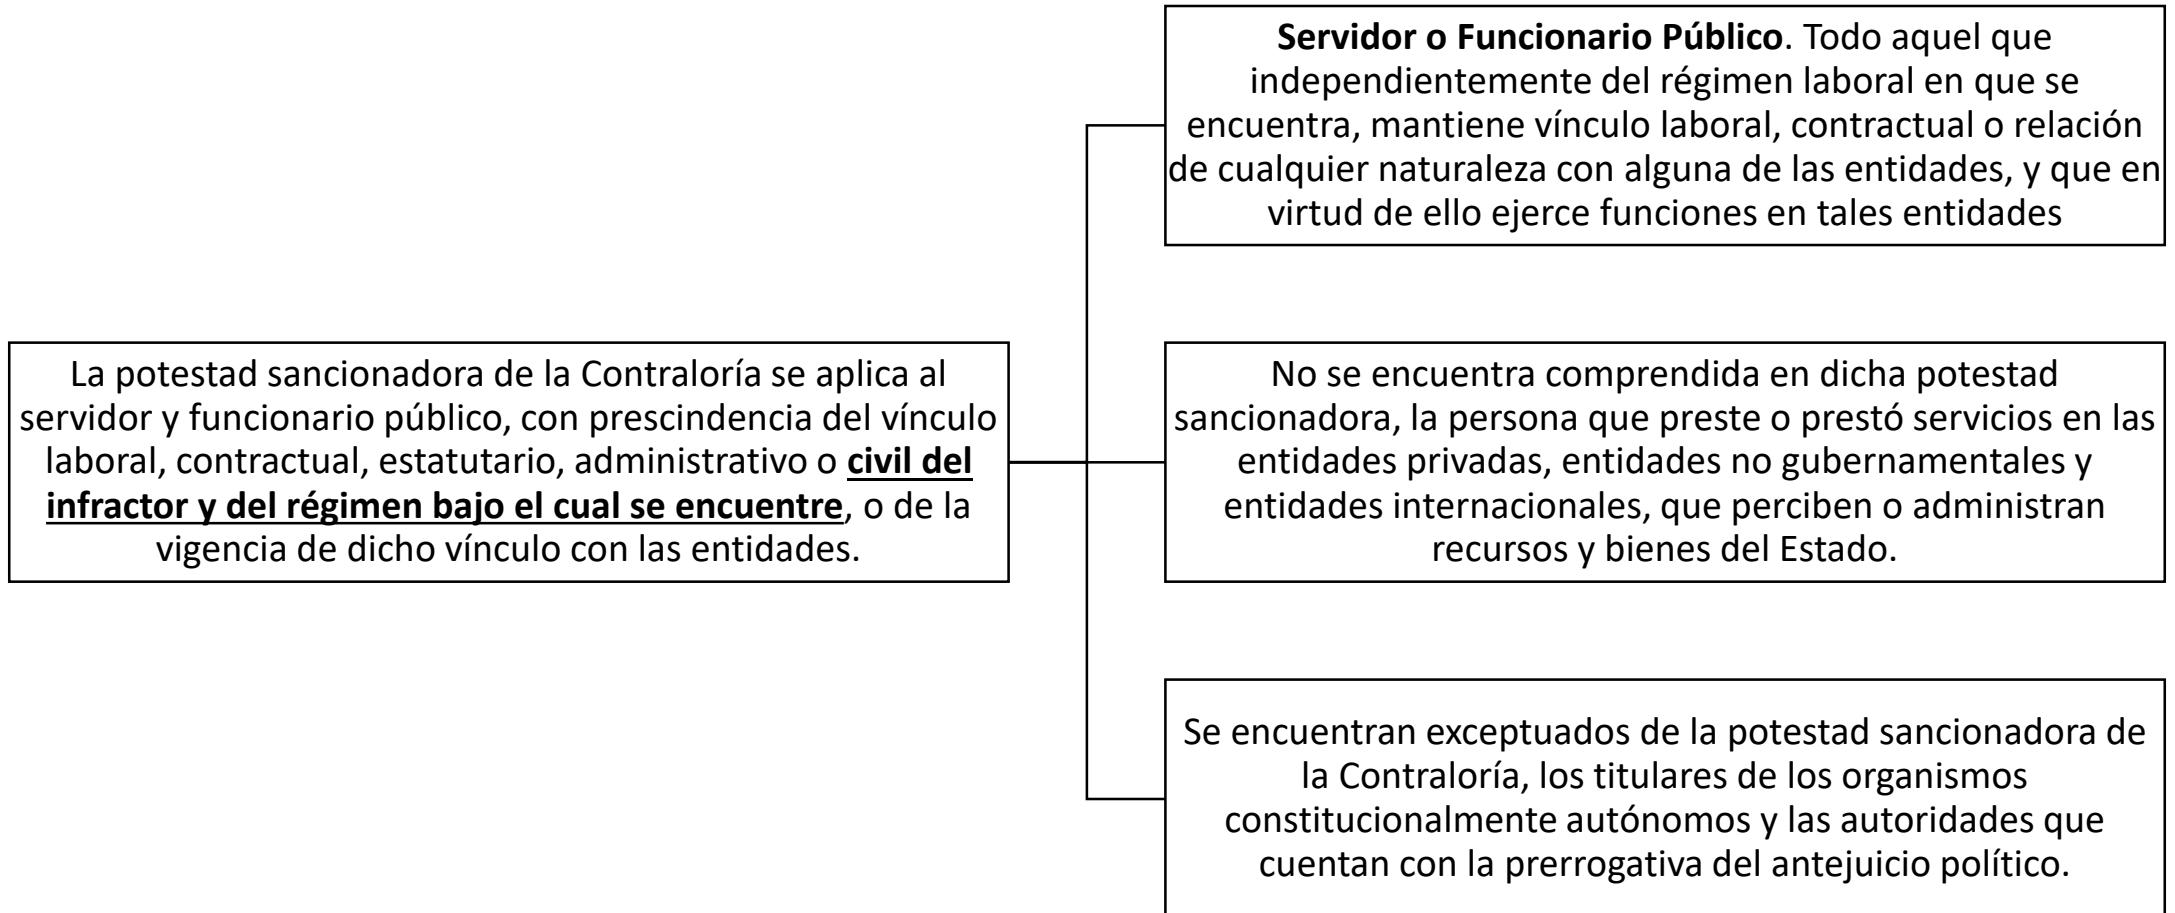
La potestad sancionadora de la Contraloría se aplica al servidor y funcionario público, con prescindencia del vínculo laboral, contractual, estatutario, administrativo o **civil del infractor y del régimen bajo el cual se encuentre**, o de la vigencia de dicho vínculo con las entidades.

**Servidor o Funcionario Público**. Todo aquel que independientemente del régimen laboral en que se encuentra, mantiene vínculo laboral, contractual o relación de cualquier naturaleza con alguna de las entidades, y que en virtud de ello ejerce funciones en tales entidades

No se encuentra comprendida en dicha potestad sancionadora, la persona que preste o prestó servicios en las entidades privadas, entidades no gubernamentales y entidades internacionales, que perciben o administran recursos y bienes del Estado.

Se encuentran exceptuados de la potestad sancionadora de la Contraloría, los titulares de los organismos constitucionalmente autónomos y las autoridades que cuentan con la prerrogativa del antejuicio político.